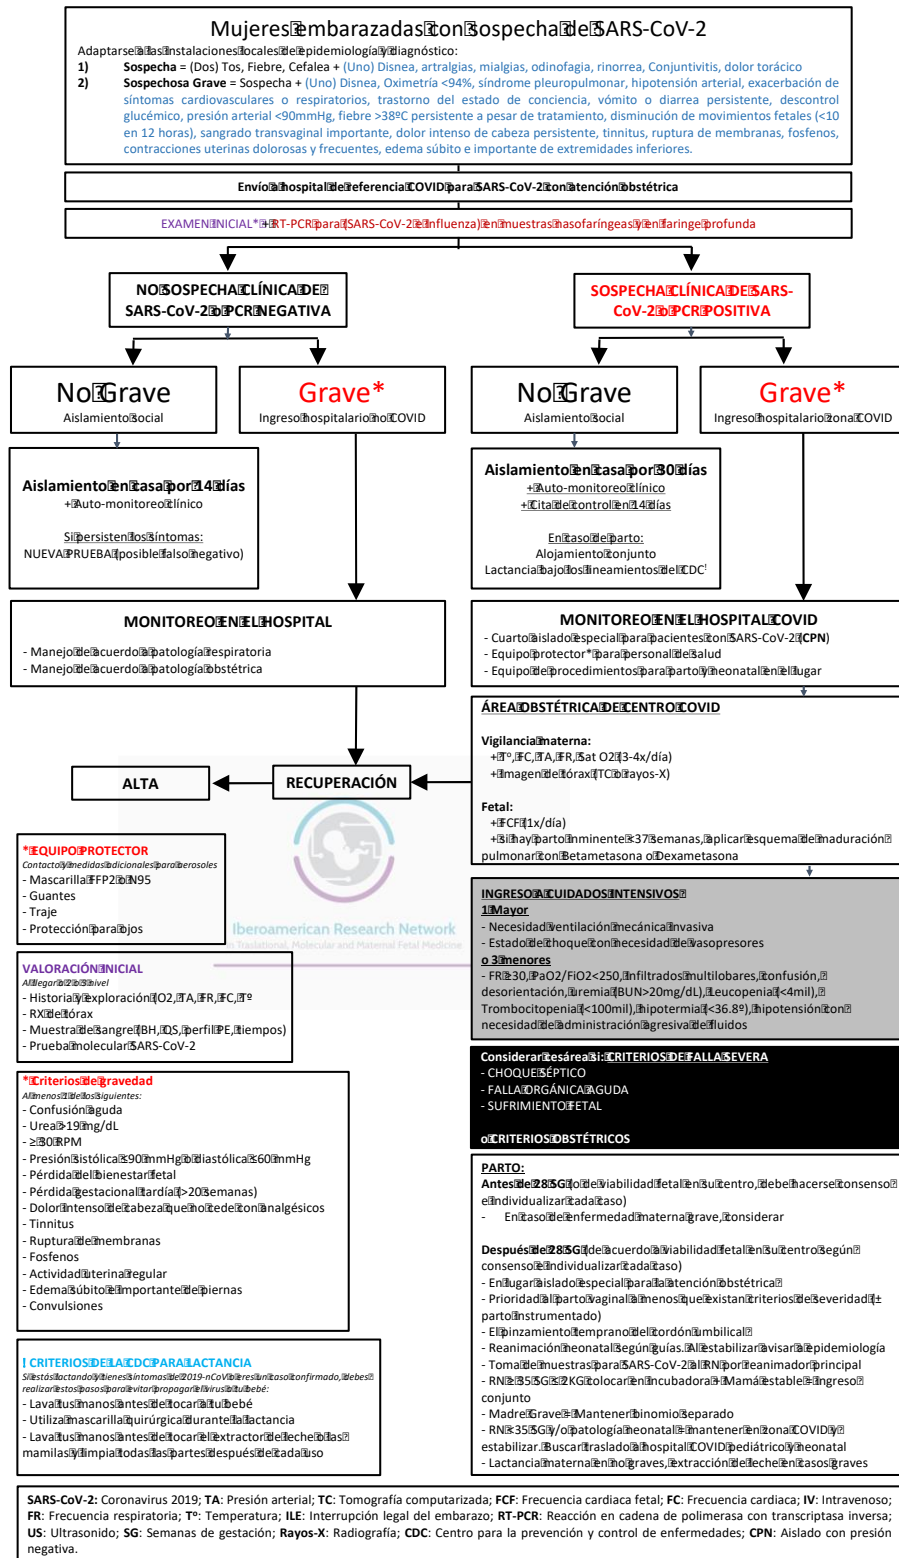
Mujeres embarazadas con sospecha de SARS-CoV-2

Adaptarse a las instalaciones locales de epidemiología y diagnóstico:
1) Sospecha = (Dos) Tos, Fiebre, Cefalea + (Uno) Disnea, artralgias, mialgias, odinofagia, rinorrea, Conjuntivitis, dolor torácico
2) Sospechosa Grave = Sospecha + (Uno) Disnea, Oximetría <94%, síndrome pleuropulmonar, hipotensión arterial, exacerbación de síntomas cardiovasculares o respiratorios, trastorno del estado de conciencia, vómito o diarrea persistente, descontrol glucémico, presión arterial <90mmHg, fiebre >38ºC persistente a pesar de tratamiento, disminución de movimientos fetales (<10 en 12 horas), sangrado transvaginal importante, dolor intenso de cabeza persistente, tinnitus, ruptura de membranas, fosfenos, contracciones uterinas dolorosas y frecuentes, edema súbito e importante de extremidades inferiores.

Envío a hospital de referencia COVID para SARS-CoV-2 con atención obstétrica

EXAMEN INICIAL* + RT-PCR para (SARS-CoV-2 e Influenza) en muestras nasofaríngeas y en faringe profunda

NO SOSPECHA CLÍNICA DE SARS-CoV-2 o PCR NEGATIVA

SOSPECHA CLÍNICA DE SARS-CoV-2 o PCR POSITIVA

No Grave
Aislamiento social

Grave*
Ingreso hospitalario no COVID

No Grave
Aislamiento social

Grave*
Ingreso hospitalario zona COVID

Aislamiento en casa por 14 días
+ Auto-monitoreo clínico

Si persisten los síntomas:
NUEVA PRUEBA (posible falso negativo)

Aislamiento en casa por 30 días
+ Auto-monitoreo clínico
+ Cita de control en 14 días

En caso de parto:
Alojamiento conjunto
Lactancia bajo los lineamientos del CDC!

MONITOREO EN EL HOSPITAL
- Manejo de acuerdo a patología respiratoria
- Manejo de acuerdo a patología obstétrica

MONITOREO EN EL HOSPITAL COVID
- Cuarto aislado especial para pacientes con SARS-CoV-2 (CPN)
- Equipo protector* para personal de salud
- Equipo de procedimientos para parto y neonatal en el lugar

ALTA

RECUPERACIÓN

ÁREA OBSTÉTRICA DE CENTRO COVID

Vigilancia materna:
+ Tº, FC, TA, FR, Sat O2 (3-4x/día)
+ Imagen de tórax (TC o rayos-X)

Fetal:
+ FCF (1x/día)
+ Si hay parto inminente <37 semanas, aplicar esquema de maduración pulmonar con Betametasona o Dexametasona

Iberoamerican Research Network
in Traslational, Molecular and Maternal Fetal Medicine

*EQUIPO PROTECTOR
Contacto y medidas adicionales para aerosoles
- Mascarilla FFP2 o N95
- Guantes
- Traje
- Protección para ojos

VALORACIÓN INICIAL
Al llegar a 2º nivel
- Historia y exploración (O2, TA, FR, FC, Tº
- RX de tórax
- Muestra de sangre (BH, QS, perfil PE, tiempos)
- Prueba molecular SARS-CoV-2

*Criterios de gravedad
Al menos 1 de los siguientes:
- Confusión aguda
- Urea >19mg/dL
- ≥30 RPM
- Presión sistólica ≤90mmHg o diastólica ≤60mmHg
- Pérdida del bienestar fetal
- Pérdida gestacional tardía (>20 semanas)
- Dolor intenso de cabeza que no cede con analgésicos
- Tinnitus
- Ruptura de membranas
- Fosfenos
- Actividad uterina regular
- Edema súbito e importante de piernas
- Convulsiones

! CRITERIOS DE LA CDC PARA LACTANCIA
Si estás lactando y tienes síntomas de 2019-nCOV o eres un caso confirmado, debes realizar estos pasos para evitar propagar el virus a tu bebé:
- Lava tus manos antes de tocar a tu bebé
- Utiliza mascarilla quirúrgica durante la lactancia
- Lava tus manos antes de tocar el extractor de leche o las mamilas y limpia todas las partes después de cada uso

INGRESO A CUIDADOS INTENSIVOS
1 Mayor
- Necesidad ventilación mecánica invasiva
- Estado de choque con necesidad de vasopresores
o 3 menores
- FR ≥30, PaO2/FiO2<250, infiltrados multilobares, confusión, desorientación, uremia (BUN>20mg/dL), Leucopenia (<4mil), Trombocitopenia (<100mil), hipotermia (<36.8º), hipotensión con necesidad de administración agresiva de fluidos

Considerar cesárea si: CRITERIOS DE FALLA SEVERA
- CHOQUE SÉPTICO
- FALLA ORGÁNICA AGUDA
- SUFRIMIENTO FETAL

o CRITERIOS OBSTÉTRICOS

PARTO:
Antes de 28 SG (o de viabilidad fetal en su centro, debe hacerse consenso e individualizar cada caso)
- En caso de enfermedad materna grave, considerar

Después de 28 SG (de acuerdo a viabilidad fetal en su centro según consenso e individualizar cada caso)
- En lugar aislado especial para la atención obstétrica
- Prioridad al parto vaginal a menos que existan criterios de severidad (± parto instrumentado)
- El pinzamiento temprano del cordón umbilical
- Reanimación neonatal según guías. Al estabilizar avisar a epidemiología
- Toma de muestras para SARS-CoV-2 al RN por reanimador principal
- RN ≥ 35 SG ≥ 2KG colocar en incubadora + Mamá estable = ingreso conjunto
- Madre Grave = Mantener binomio separado
- RN ≤ 35 SG y/o patología neonatal = mantener en zona COVID y estabilizar. Buscar traslado a hospital COVID pediátrico y neonatal
- Lactancia materna en no graves, extracción de leche en casos graves

SARS-CoV-2: Coronavirus 2019; TA: Presión arterial; TC: Tomografía computarizada; FCF: Frecuencia cardiaca fetal; FC: Frecuencia cardiaca; IV: Intravenoso; FR: Frecuencia respiratoria; Tº: Temperatura; ILE: Interrupción legal del embarazo; RT-PCR: Reacción en cadena de polimerasa con transcriptasa inversa; US: Ultrasonido; SG: Semanas de gestación; Rayos-X: Radiografía; CDC: Centro para la prevención y control de enfermedades; CPN: Aislado con presión negativa.